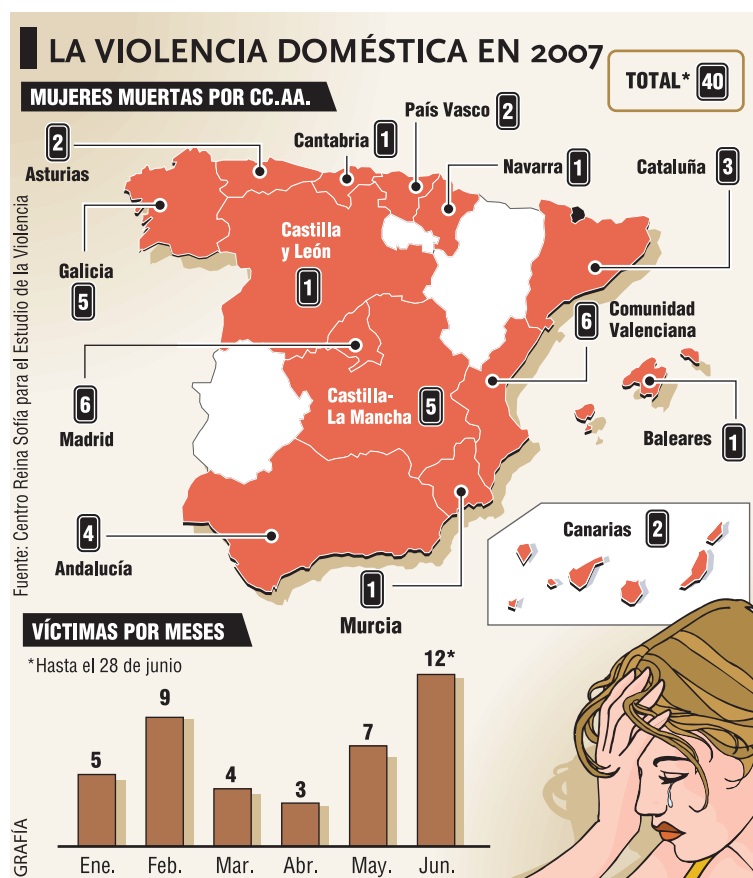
LA VIOLENCIA DOMÉSTICA EN 2007

TOTAL* 40

MUJERES MUERTAS POR CC.AA.

Asturias 2
Cantabria 1
País Vasco 2
Navarra 1
Cataluña 3
Galicia 5
Castilla y León 1
Comunidad Valenciana 6
Madrid 6
Castilla-La Mancha 5
Baleares 1
Canarias 2
Andalucía 4
Murcia 1

Fuente: Centro Reina Sofía para el Estudio de la Violencia

VÍCTIMAS POR MESES

*Hasta el 28 de junio

| Ene. | Feb. | Mar. | Abr. | May. | Jun. |
|---|---|---|---|---|---|
| 5 | 9 | 4 | 3 | 7 | 12* |

GRAFÍA